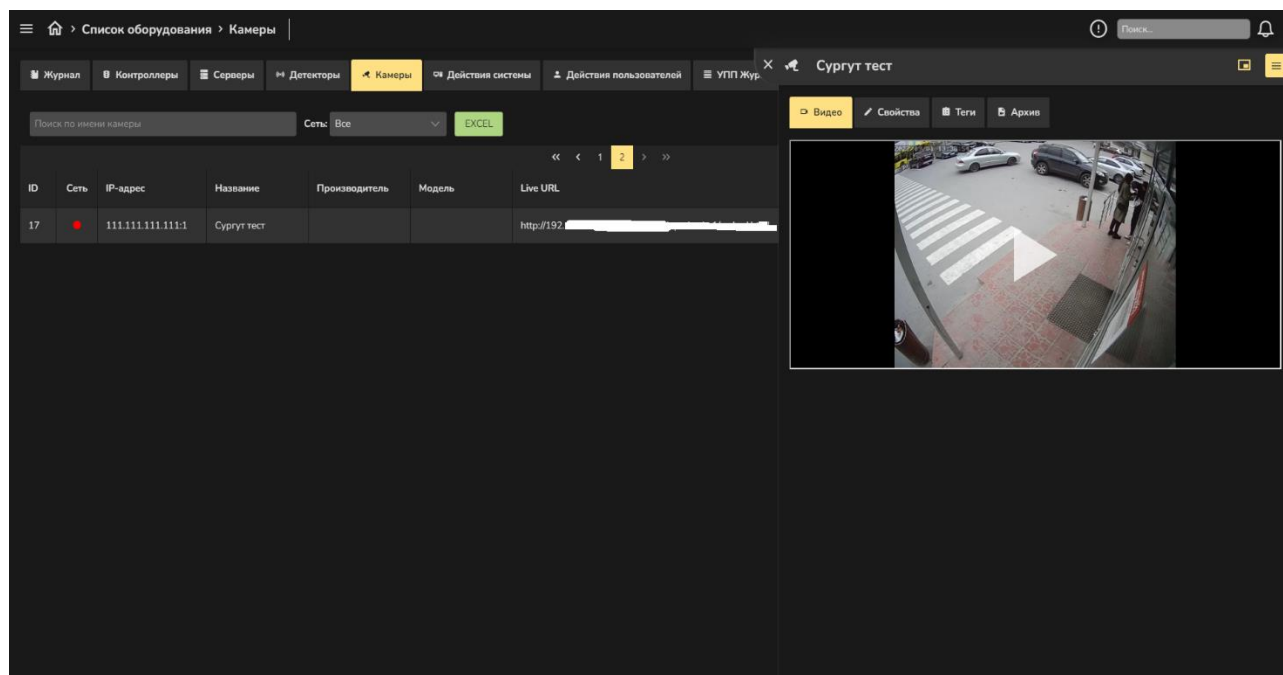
Список оборудования > Камеры

Поиск...

Журнал | Контроллеры | Серверы | Детекторы | Камеры | Действия системы | Действия пользователей | УПП Жур

Сургут тест

Видео | Свойства | Теги | Архив

Поиск по имени камеры

Сеть: Все

EXCEL

« ‹ 1 2 › »

| ID | Сеть | IP-адрес | Название | Производитель | Модель | Live URL |
|---|---|---|---|---|---|---|
| 17 | | 111.111.111.111:1 | Сургут тест | | | http://192.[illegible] |